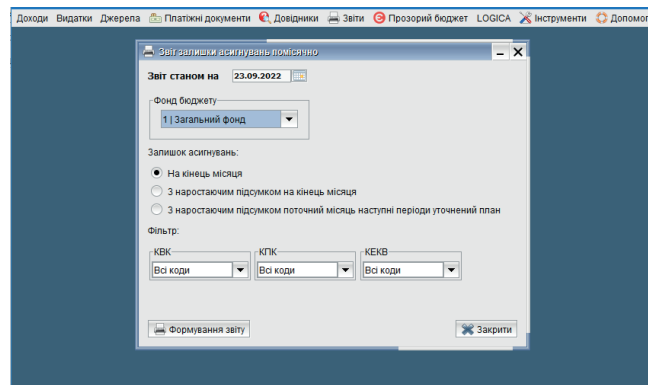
Доходи Видатки Джерела Платіжні документи Довідники Звіти Прозорий бюджет LOGICA Інструменти Допомог

Звіт залишки асигнувань помісячно

Звіт станом на 23.09.2022

Фонд бюджету

1 | Загальний фонд

Залишок асигнувань:

На кінець місяця

З наростаючим підсумком на кінець місяця

З наростаючим підсумком поточний місяць наступні періоди уточнений план

Фільтр:

КВК
Всі коди

КПК
Всі коди

КЕКВ
Всі коди

Формування звіту

Закрити